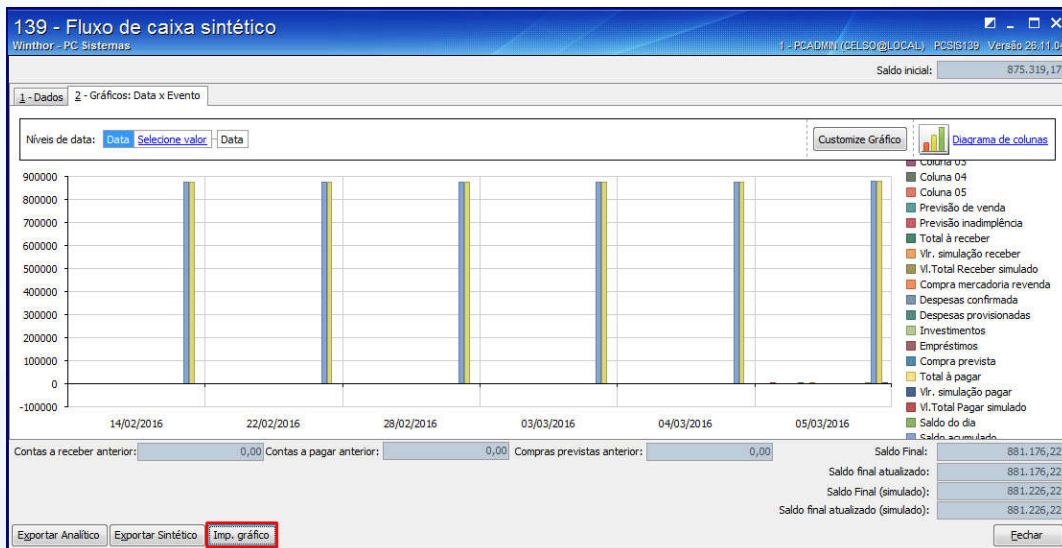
139 - Fluxo de caixa sintético
Winthor - PC Sistemas
1 - PCADMIN (CELSO@LOCAL) PCSIS139 Versão 26.11.0

Saldo inicial: 875.319,17

1 - Dados | 2 - Gráficos: Data x Evento

Níveis de data: Data Selecione valor Data

Customize Gráfico

Diagrama de colunas

900000
800000
700000
600000
500000
400000
300000
200000
100000
0
-100000

14/02/2016 22/02/2016 28/02/2016 03/03/2016 04/03/2016 05/03/2016

Coluna 03
Coluna 04
Coluna 05
Previsão de venda
Previsão inadimplência
Total à receber
Vlr. simulação receber
Vl.Total Receber simulado
Compra mercadoria revenda
Despesas confirmada
Despesas provisionadas
Investimentos
Empréstimos
Compra prevista
Total à pagar
Vlr. simulação pagar
Vl.Total Pagar simulado
Saldo do dia
Saldo acumulado

Contas a receber anterior: 0,00 Contas a pagar anterior: 0,00 Compras previstas anterior: 0,00

Saldo Final: 881.176,22
Saldo final atualizado: 881.176,22
Saldo Final (simulado): 881.226,22
Saldo final atualizado (simulado): 881.226,22

Exportar Analítico | Exportar Sintético | Imp. gráfico | Fechar